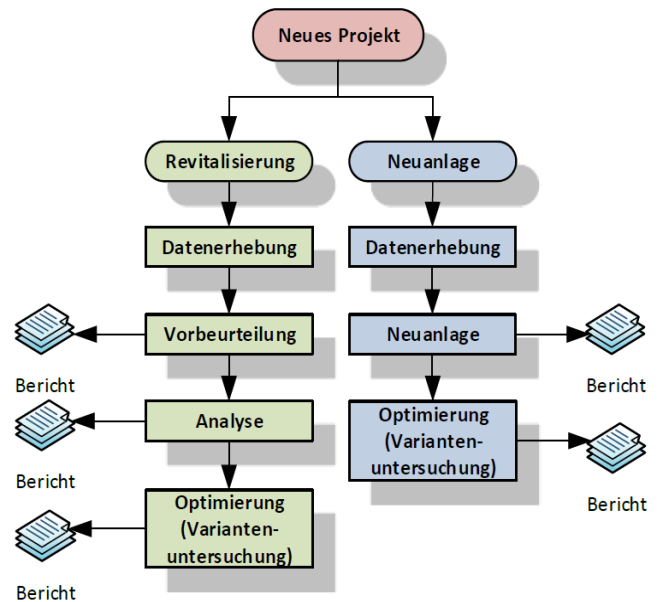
Neues Projekt

Revitalisierung

Neuanlage

Datenerhebung

Datenerhebung

Vorbeurteilung

Neuanlage

Bericht

Bericht

Analyse

Optimierung (Varianten-untersuchung)

Bericht

Bericht

Optimierung (Varianten-untersuchung)

Bericht